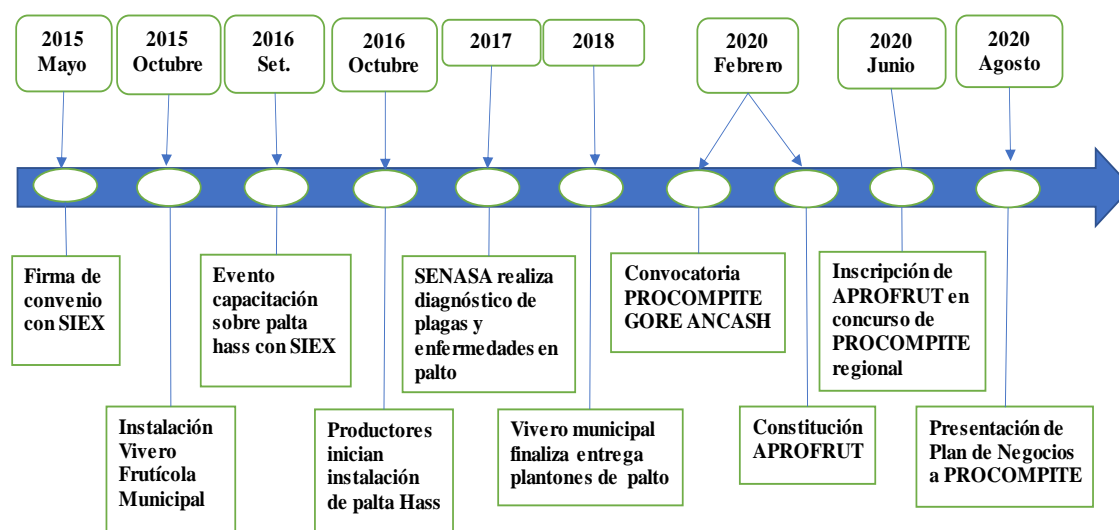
2015 Mayo

2015 Octubre

2016 Set.

2016 Octubre

2017

2018

2020 Febrero

2020 Junio

2020 Agosto

Firma de convenio con SIEX

Instalación Vivero Frutícola Municipal

Evento capacitación sobre palta hass con SIEX

Productores inician instalación de palta Hass

SENASA realiza diagnóstico de plagas y enfermedades en palto

Vivero municipal finaliza entrega plantones de palto

Convocatoria PROCOMPITE GORE ANCASH

Constitución APROFRUT

Inscripción de APROFRUT en concurso de PROCOMPITE regional

Presentación de Plan de Negocios a PROCOMPITE